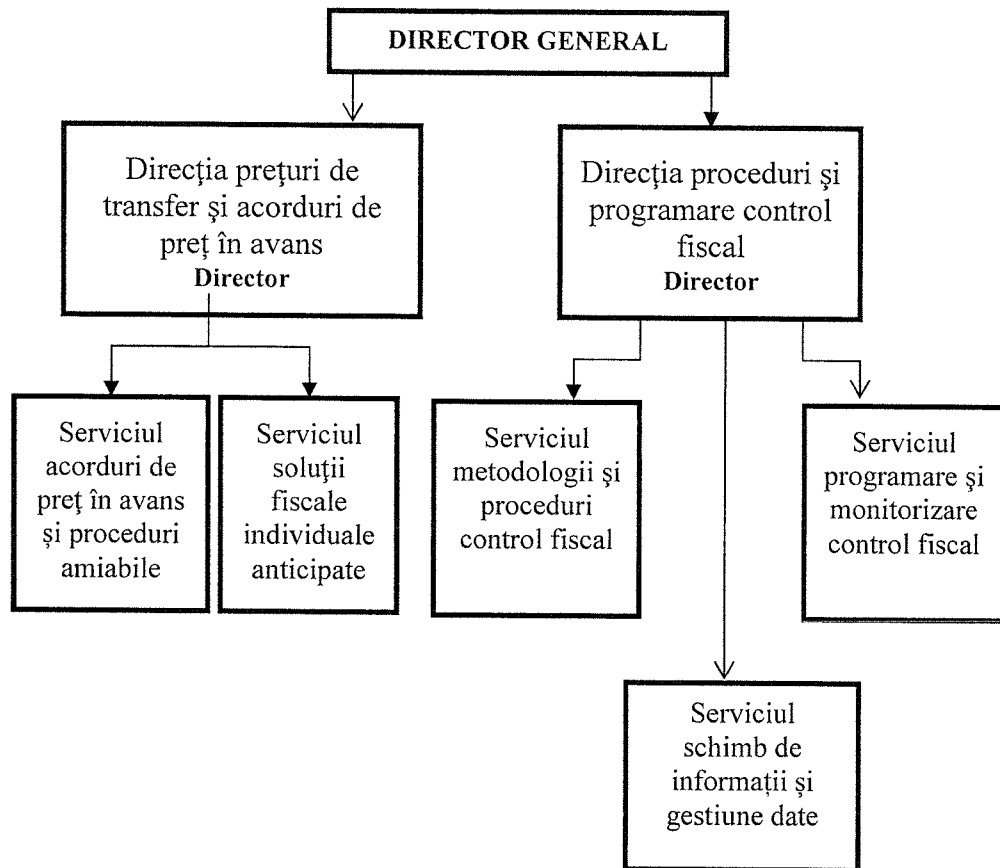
DIRECTOR GENERAL

Direcţia preţuri de transfer şi acorduri de preţ în avans
Director

Direcţia proceduri şi programare control fiscal
Director

Serviciul acorduri de preț în avans și proceduri amiabile

Serviciul soluţii fiscale individuale anticipate

Serviciul metodologii şi proceduri control fiscal

Serviciul programare şi monitorizare control fiscal

Serviciul schimb de informații și gestiune date